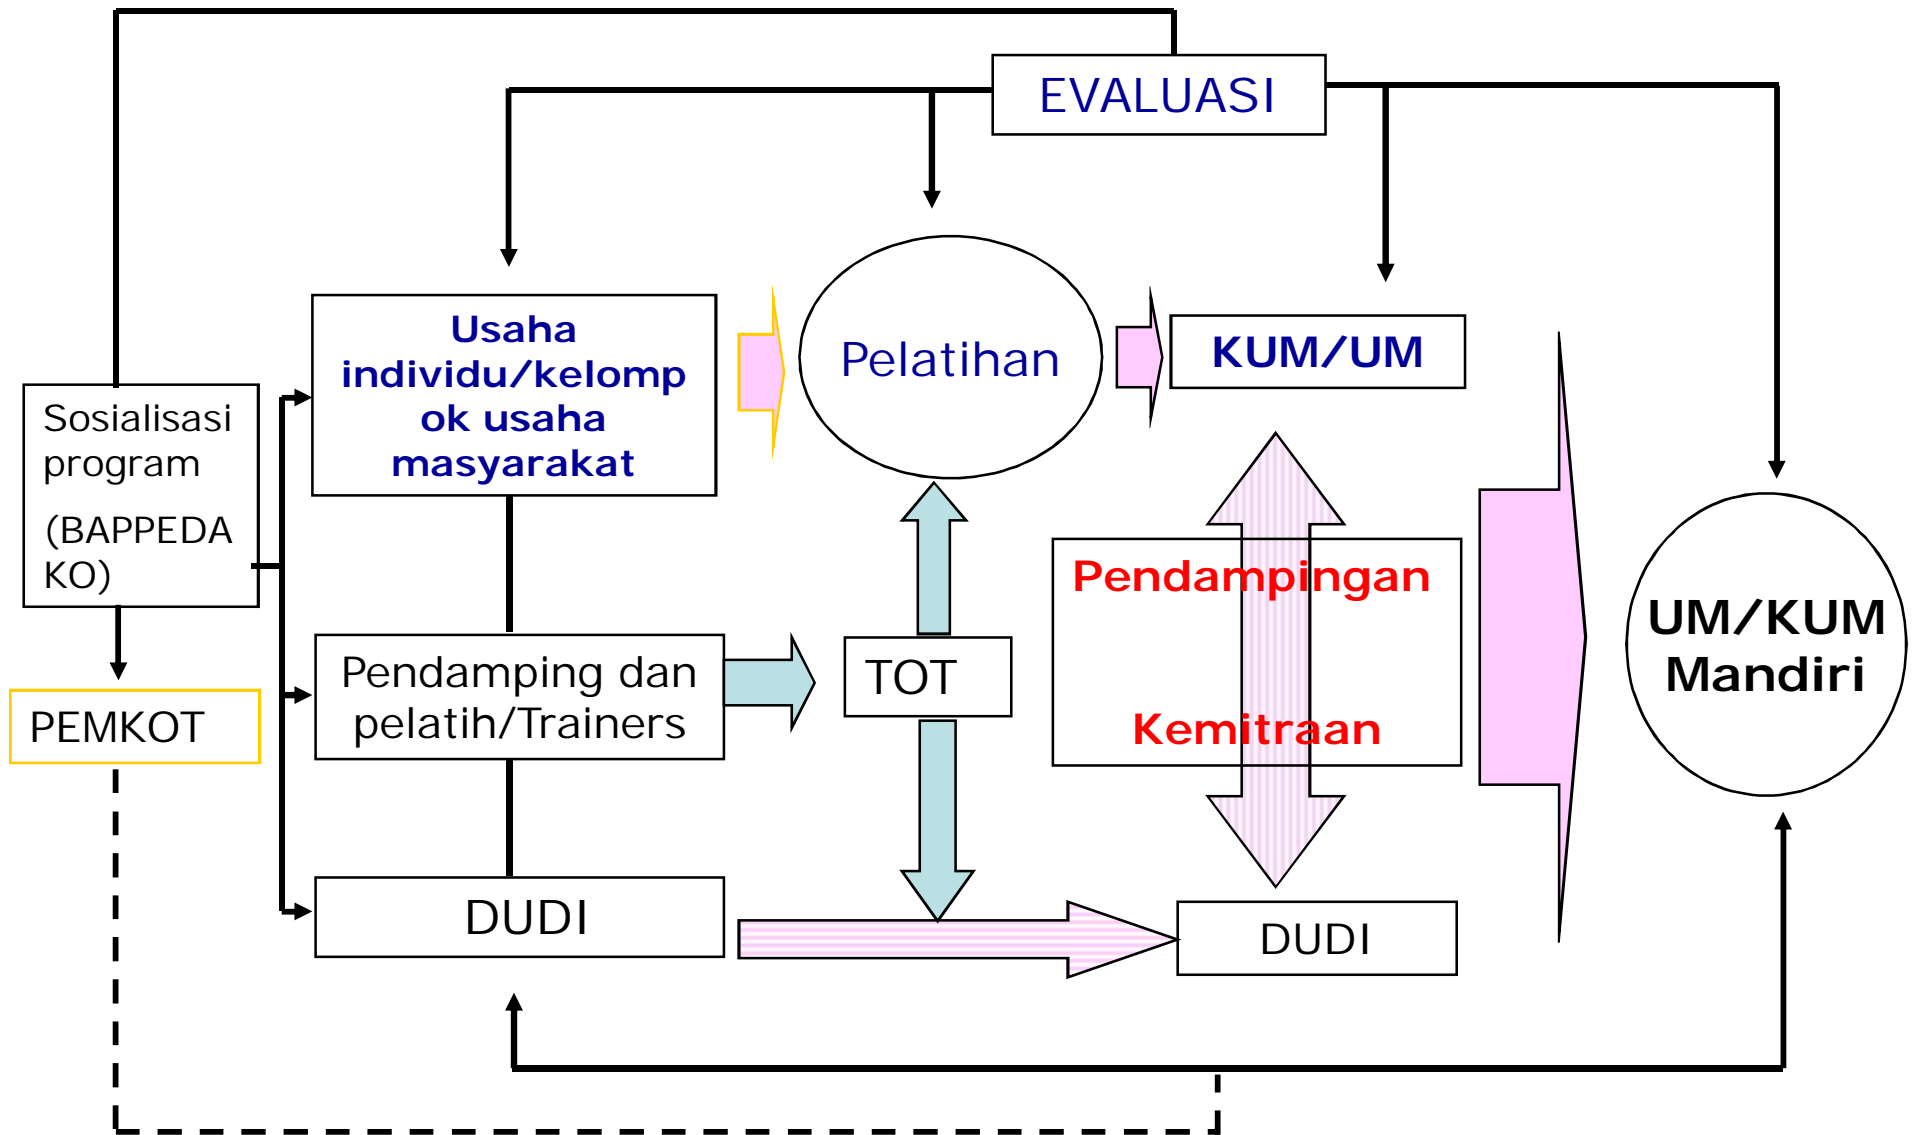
EVALUASI

Sosialisasi program
(BAPPEDA KO)

PEMKOT

Usaha individu/kelompok usaha masyarakat

Pelatihan

KUM/UM

Pendamping dan pelatih/Trainers

TOT

Pendampingan

Kemitraan

UM/KUM Mandiri

DUDI

DUDI